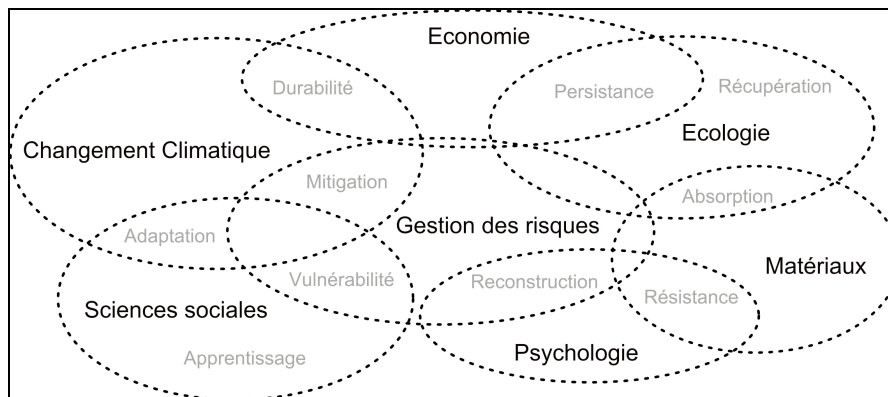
Economie

Durabilité

Persistance

Récupération

Ecologie

Changement Climatique

Mitigation

Absorption

Adaptation

Gestion des risques

Matériaux

Vulnérabilité

Reconstruction

Résistance

Sciences sociales

Apprentissage

Psychologie